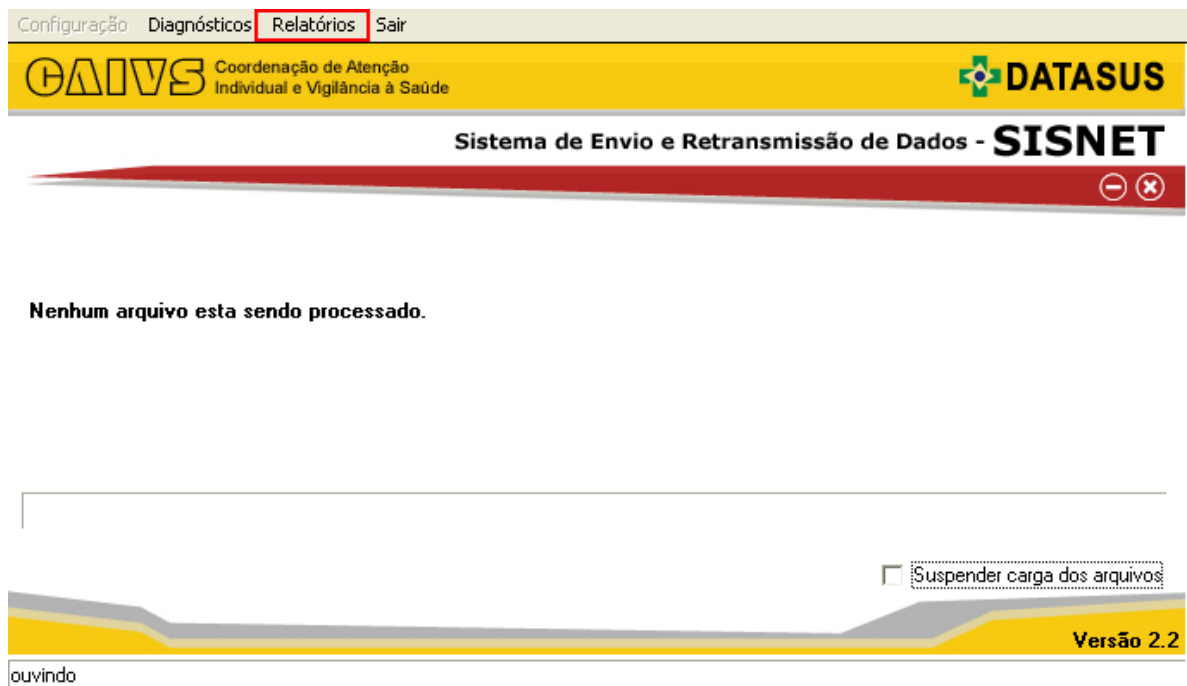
Configuração Diagnósticos Relatórios Sair

CAIVS Coordenação de Atenção Individual e Vigilância à Saúde

DATASUS

Sistema de Envio e Retransmissão de Dados - SISNET

Nenhum arquivo esta sendo processado.

Suspender carga dos arquivos

Versão 2.2

ouvindo